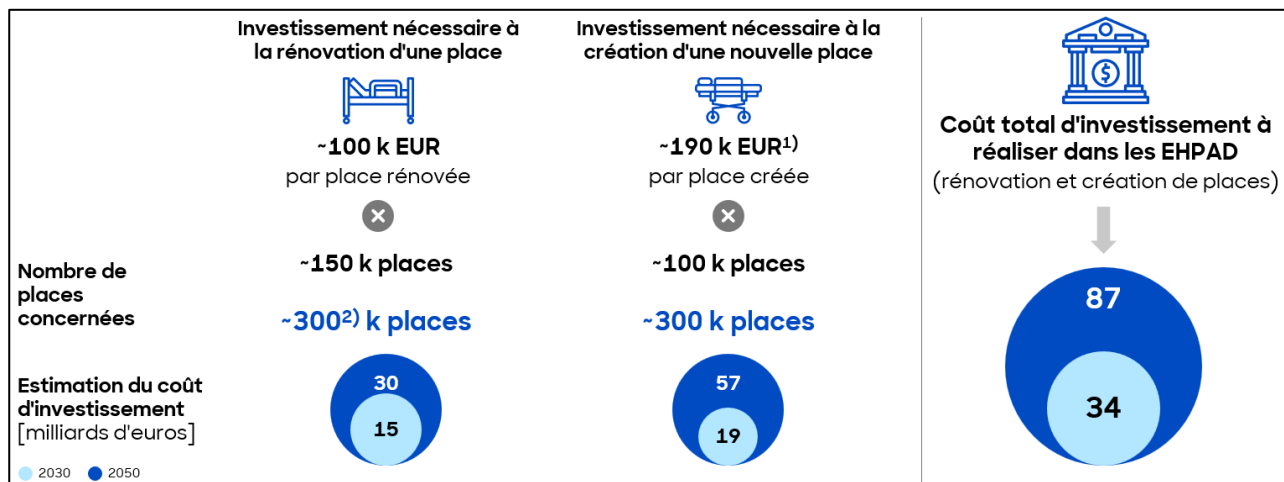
Investissement nécessaire à la rénovation d'une place

~100 k EUR
par place rénovée

~150 k places

~$300^{2)}$ k places

30

15

Investissement nécessaire à la création d'une nouvelle place

~190 k $EUR^{1)}$
par place créée

~100 k places

~300 k places

57

19

Coût total d'investissement à réaliser dans les EHPAD
(rénovation et création de places)

87

34

Nombre de places concernées

Estimation du coût d'investissement
[milliards d'euros]

2030 2050